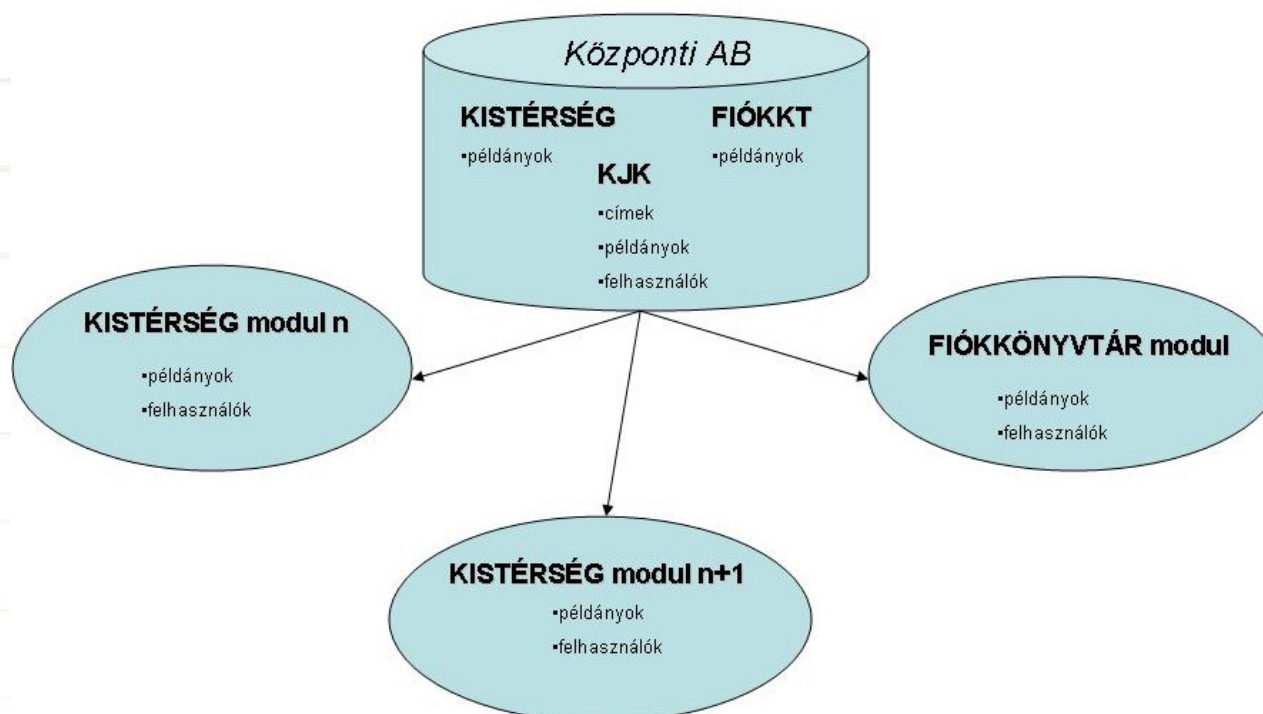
Központi AB

KISTÉRSÉG
▪példányok

KJK
▪címek
▪példányok
▪felhasználók

FIÓKKT
▪példányok

KISTÉRSÉG modul n
▪példányok
▪felhasználók

FIÓKKÖNYVTÁR modul
▪példányok
▪felhasználók

KISTÉRSÉG modul n+1
▪példányok
▪felhasználók